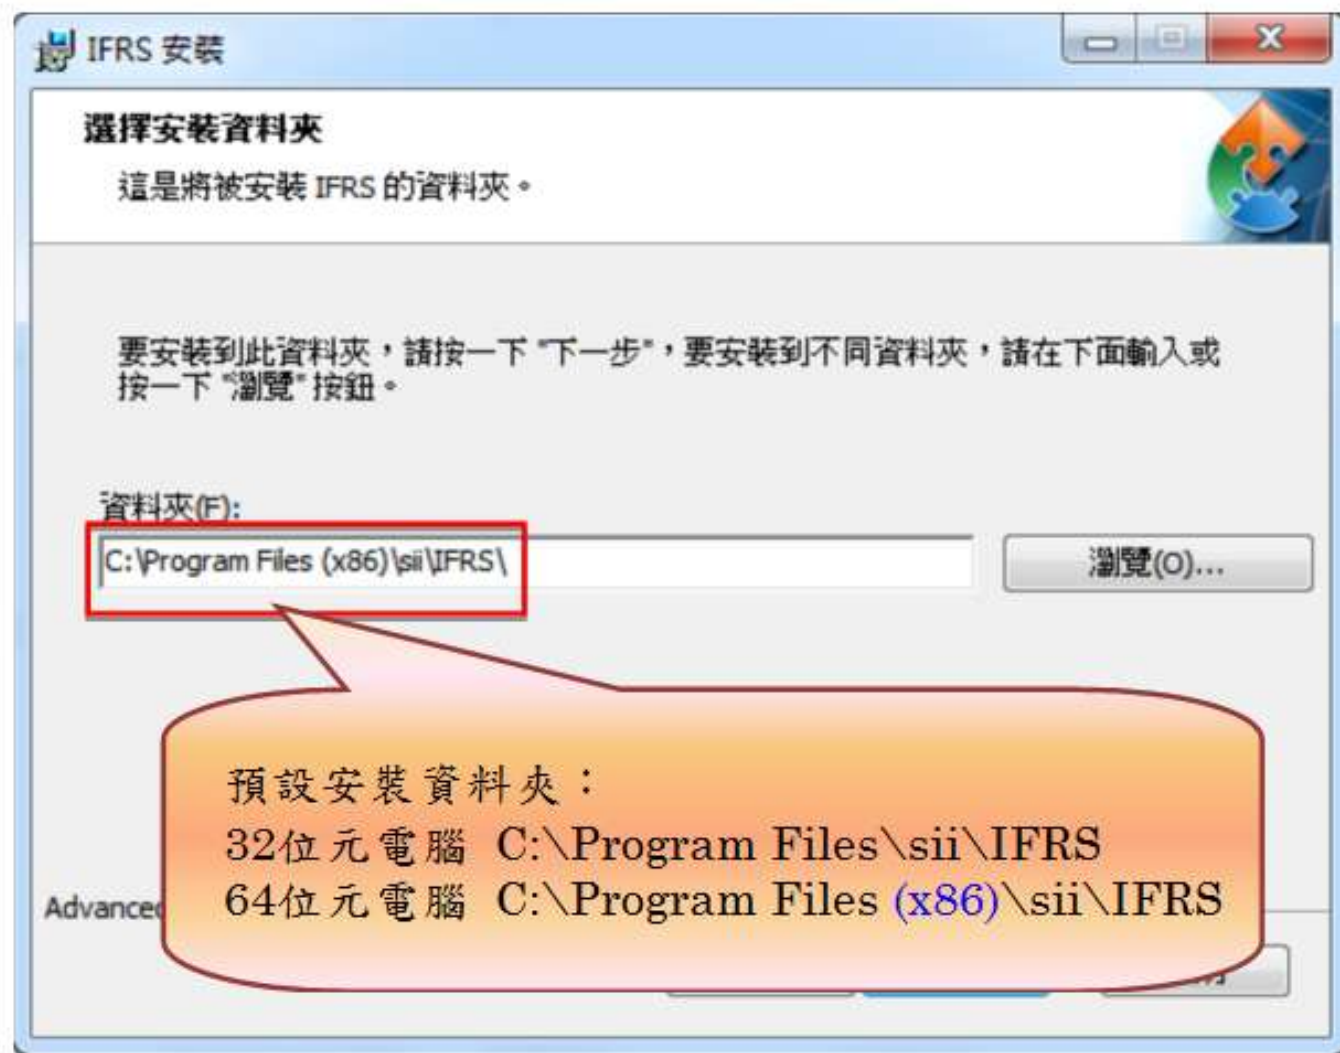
IFRS 安裝

選擇安裝資料夾

這是將被安裝 IFRS 的資料夾。

要安裝到此資料夾，請按一下 "下一步"，要安裝到不同資料夾，請在下面輸入或按一下 "瀏覽" 按鈕。

資料夾(F):

C:\Program Files (x86)\sii\IFRS\

瀏覽(O)...

預設安裝資料夾：
32位元電腦 C:\Program Files\sii\IFRS
64位元電腦 C:\Program Files (x86)\sii\IFRS

Advance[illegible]